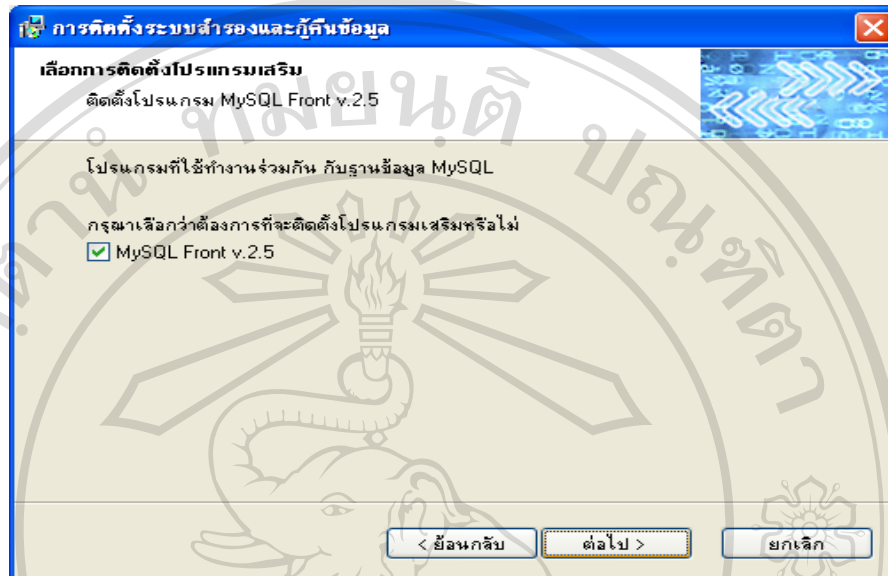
การติดตั้งระบบสำรองและกู้คืนข้อมูล

เลือกการติดตั้งโปรแกรมเสริม

ติดตั้งโปรแกรม MySQL Front v.2.5

โปรแกรมที่ใช้ทำงานร่วมกัน กับฐานข้อมูล MySQL

กรุณาเลือกว่าต้องการที่จะติดตั้งโปรแกรมเสริมหรือไม่

MySQL Front v.2.5

< ย้อนกลับ

ต่อไป >

ยกเลิก

ลิขสิทธิ์มหาวิทยาลัยเชียงใหม่